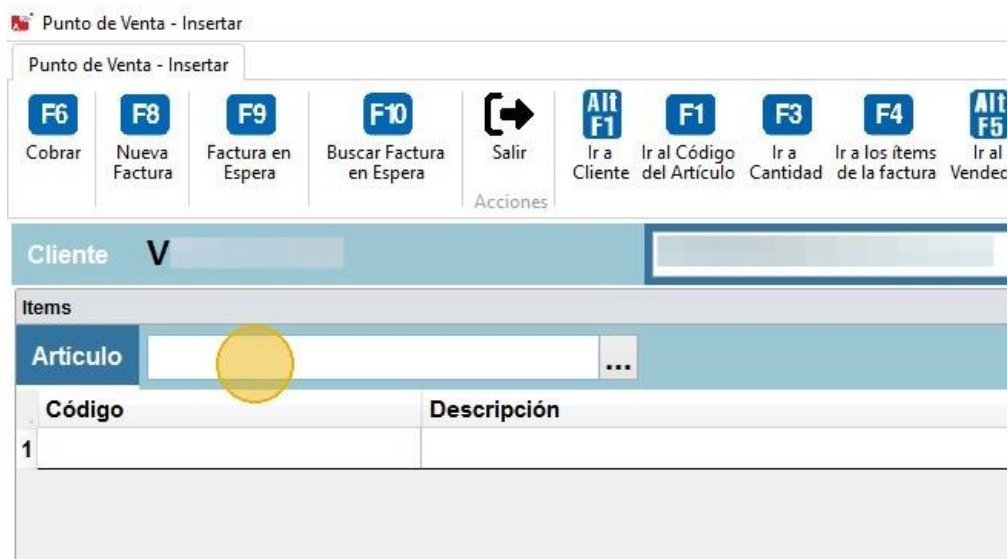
Punto de Venta - Insertar

Punto de Venta - Insertar

F6 Cobrar
F8 Nueva Factura
F9 Factura en Espera
F10 Buscar Factura en Espera
Salir
Acciones
Alt F1 Ir a Cliente
F1 Ir al Código del Artículo
F3 Ir a Cantidad
F4 Ir a los ítems de la factura
Alt F5 Ir al Vendec

Cliente V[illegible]

Items

Artículo ...

| | Código | Descripción |
|---|---|---|
| 1 | | |